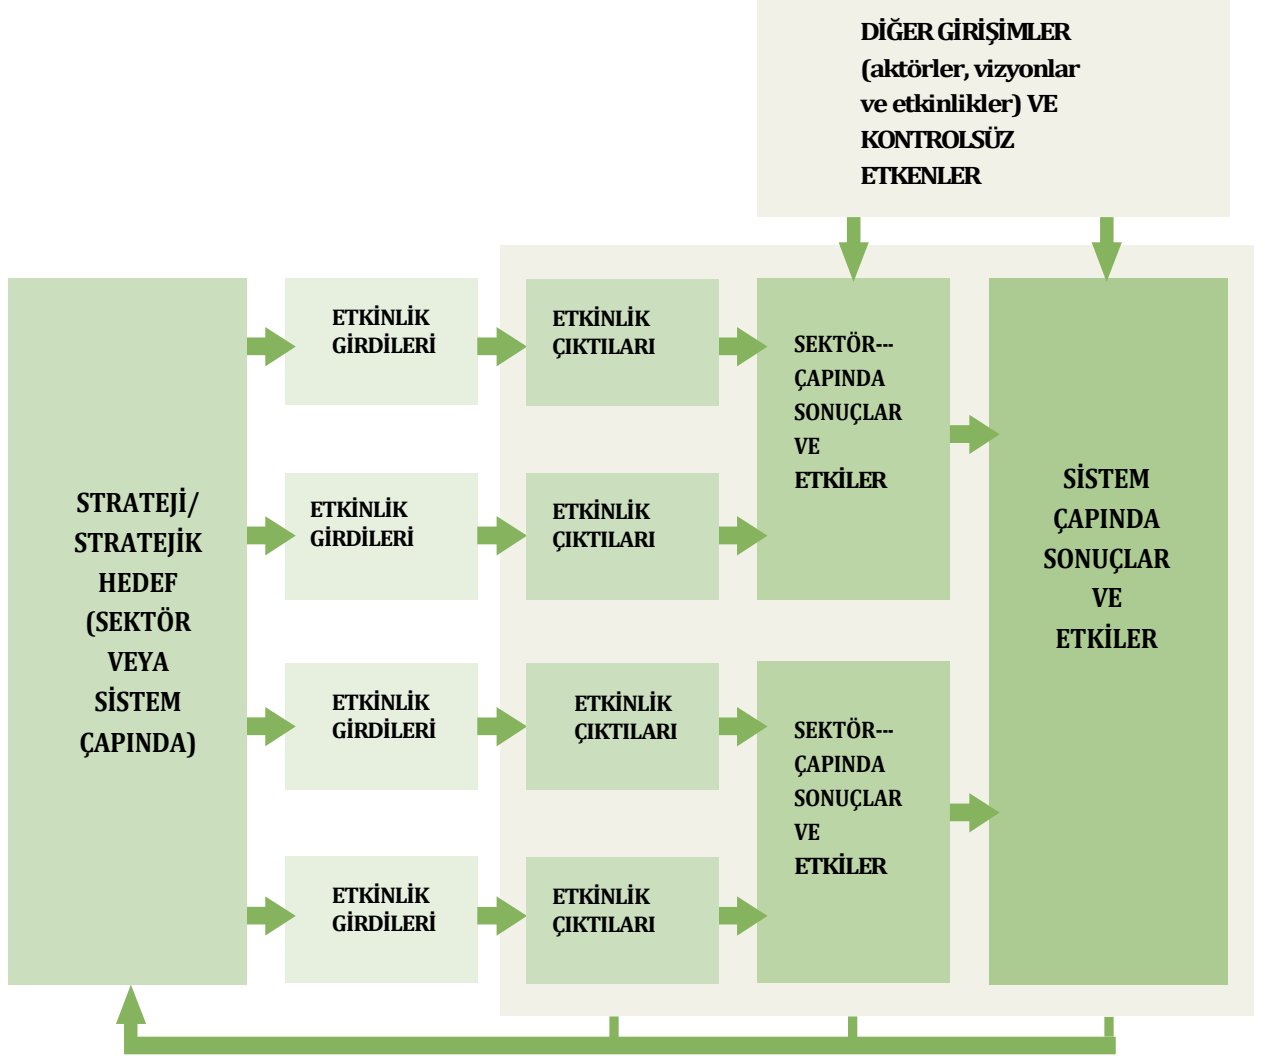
DİĞER GİRİŞİMLER (aktörler, vizyonlar ve etkinlikler) VE KONTROLSÜZ ETKENLER

STRATEJİ/ STRATEJİK HEDEF (SEKTÖR VEYA SİSTEM ÇAPINDA)

ETKİNLİK GİRDİLERİ

ETKİNLİK ÇIKTILARI

ETKİNLİK GİRDİLERİ

ETKİNLİK ÇIKTILARI

SEKTÖR--- ÇAPINDA SONUÇLAR VE ETKİLER

ETKİNLİK GİRDİLERİ

ETKİNLİK ÇIKTILARI

ETKİNLİK GİRDİLERİ

ETKİNLİK ÇIKTILARI

SEKTÖR--- ÇAPINDA SONUÇLAR VE ETKİLER

SİSTEM ÇAPINDA SONUÇLAR VE ETKİLER